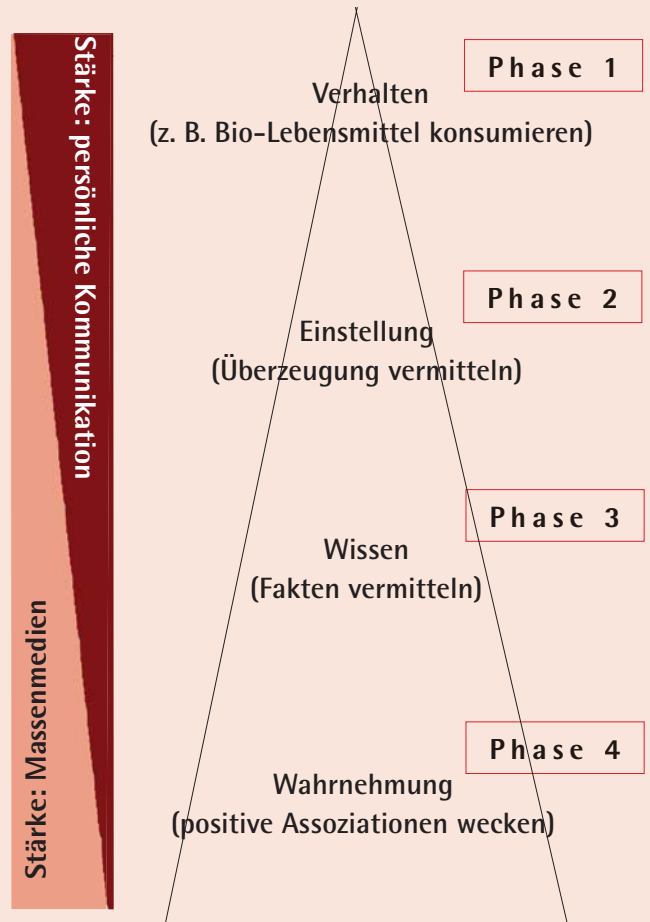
Stärke: persönliche Kommunikation

Stärke: Massenmedien

Phase 1

Verhalten
(z. B. Bio-Lebensmittel konsumieren)

Phase 2

Einstellung
(Überzeugung vermitteln)

Phase 3

Wissen
(Fakten vermitteln)

Phase 4

Wahrnehmung
(positive Assoziationen wecken)